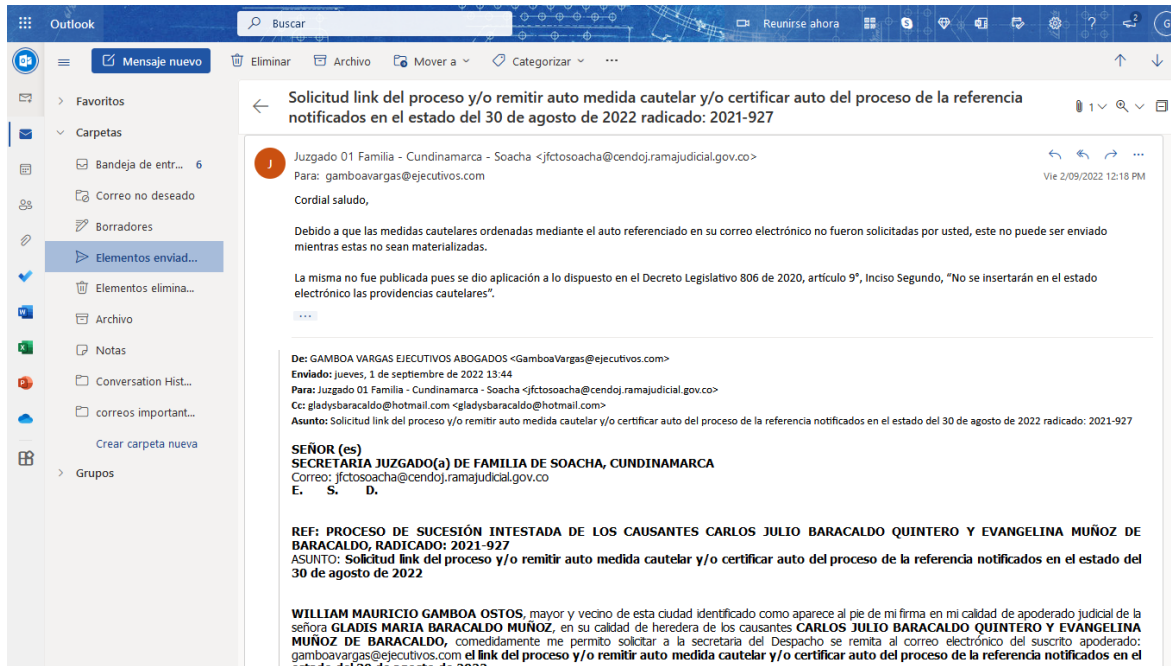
Outlook

Buscar

Reunirse ahora

Mensaje nuevo

Eliminar Archivo Mover a Categorizar ···

Favoritos

Carpetas

Bandeja de entr... 6

Correo no deseado

Borradores

Elementos enviad...

Elementos elimina...

Archivo

Notas

Conversation Hist...

correos important...

Crear carpeta nueva

Grupos

Solicitud link del proceso y/o remitir auto medida cautelar y/o certificar auto del proceso de la referencia notificados en el estado del 30 de agosto de 2022 radicado: 2021-927

1

J

Juzgado 01 Familia - Cundinamarca - Soacha <jfctosoacha@cendoj.ramajudicial.gov.co>

Para: gamboavargas@ejecutivos.com

Vie 2/09/2022 12:18 PM

Cordial saludo,

Debido a que las medidas cautelares ordenadas mediante el auto referenciado en su correo electrónico no fueron solicitadas por usted, este no puede ser enviado mientras estas no sean materializadas.

La misma no fue publicada pues se dio aplicación a lo dispuesto en el Decreto Legislativo 806 de 2020, artículo 9°, Inciso Segundo, "No se insertarán en el estado electrónico las providencias cautelares".

···

De: GAMBOA VARGAS EJECUTIVOS ABOGADOS <GamboaVargas@ejecutivos.com>
Enviado: jueves, 1 de septiembre de 2022 13:44
Para: Juzgado 01 Familia - Cundinamarca - Soacha <jfctosoacha@cendoj.ramajudicial.gov.co>
Cc: gladysbaracaldo@hotmail.com <gladysbaracaldo@hotmail.com>
Asunto: Solicitud link del proceso y/o remitir auto medida cautelar y/o certificar auto del proceso de la referencia notificados en el estado del 30 de agosto de 2022 radicado: 2021-927

SEÑOR (es)
SECRETARIA JUZGADO(a) DE FAMILIA DE SOACHA, CUNDINAMARCA
Correo: jfctosoacha@cendoj.ramajudicial.gov.co
E. S. D.

REF: PROCESO DE SUCESIÓN INTESTADA DE LOS CAUSANTES CARLOS JULIO BARACALDO QUINTERO Y EVANGELINA MUÑOZ DE BARACALDO, RADICADO: 2021-927
ASUNTO: Solicitud link del proceso y/o remitir auto medida cautelar y/o certificar auto del proceso de la referencia notificados en el estado del 30 de agosto de 2022

WILLIAM MAURICIO GAMBOA OSTOS, mayor y vecino de esta ciudad identificado como aparece al pie de mi firma en mi calidad de apoderado judicial de la señora GLADIS MARIA BARACALDO MUÑOZ, en su calidad de heredera de los causantes CARLOS JULIO BARACALDO QUINTERO Y EVANGELINA MUÑOZ DE BARACALDO, comedidamente me permito solicitar a la secretaria del Despacho se remita al correo electrónico del suscrito apoderado: gamboavargas@ejecutivos.com el link del proceso y/o remitir auto medida cautelar y/o certificar auto del proceso de la referencia notificados en el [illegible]